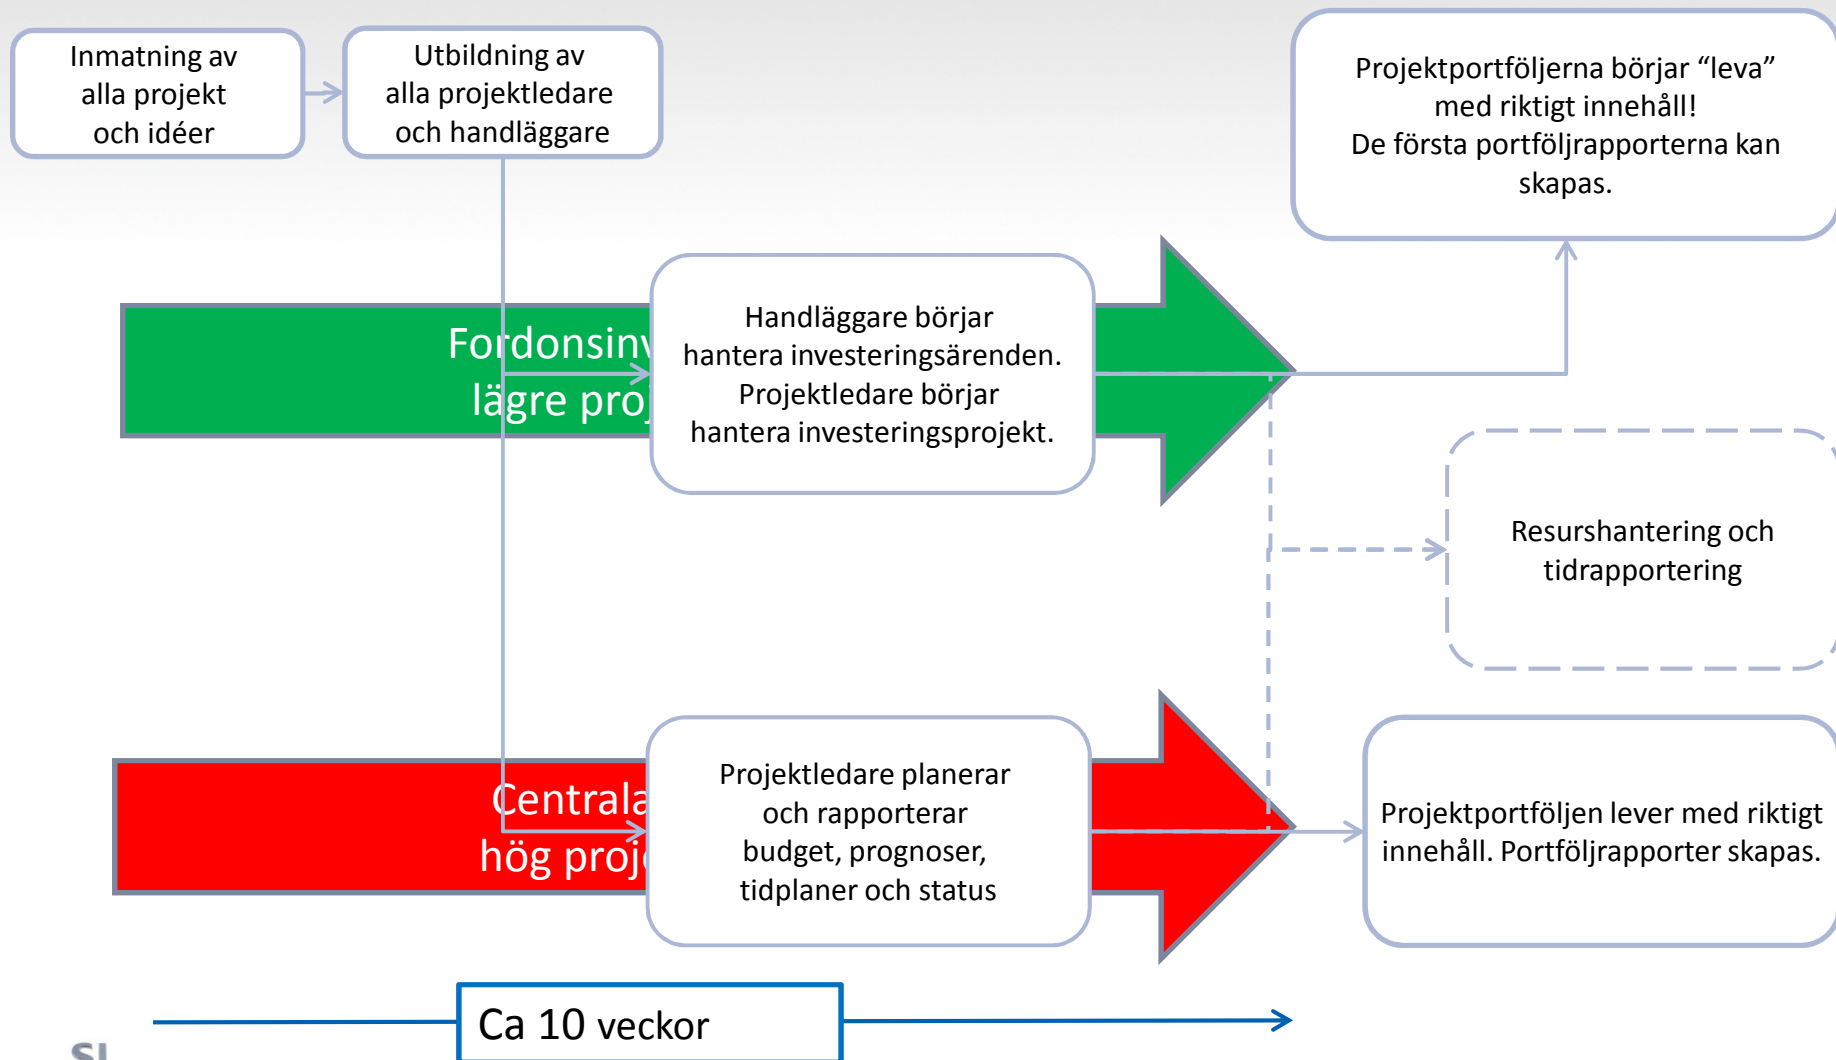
Inmatning av alla projekt och idéer

Utbildning av alla projektledare och handläggare

Projektportföljerna börjar "leva" med riktigt innehåll! De första portföljrapporterna kan skapas.

Fordonsinv lägre proj

Handläggare börjar hantera investeringsärenden. Projektledare börjar hantera investeringsprojekt.

Resurshantering och tidrapportering

Centrala hög proj

Projektledare planerar och rapporterar budget, prognoser, tidplaner och status

Projektportföljen lever med riktigt innehåll. Portföljrapporter skapas.

Ca 10 veckor

SL